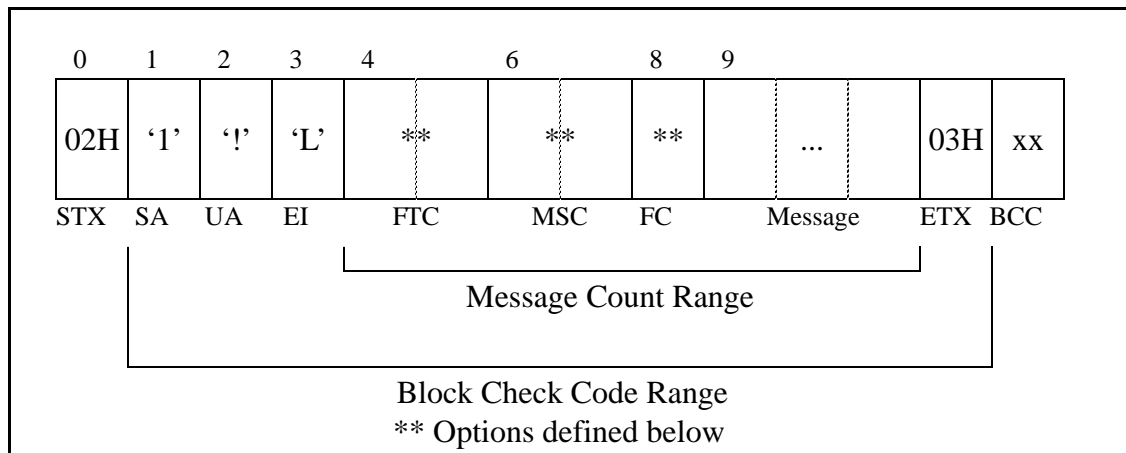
| 0 | 1 | 2 | 3 | 4 | 6 | 8 | 9 | | |
|---|---|---|---|---|---|---|---|---|---|
| 02H | ‘1’ | ‘!’ | ‘L’ | ** | ** | ** | ... | 03H | xx |
| STX | SA | UA | EI | FTC | MSC | FC | Message | ETX | BCC |

Message Count Range

Block Check Code Range

** Options defined below